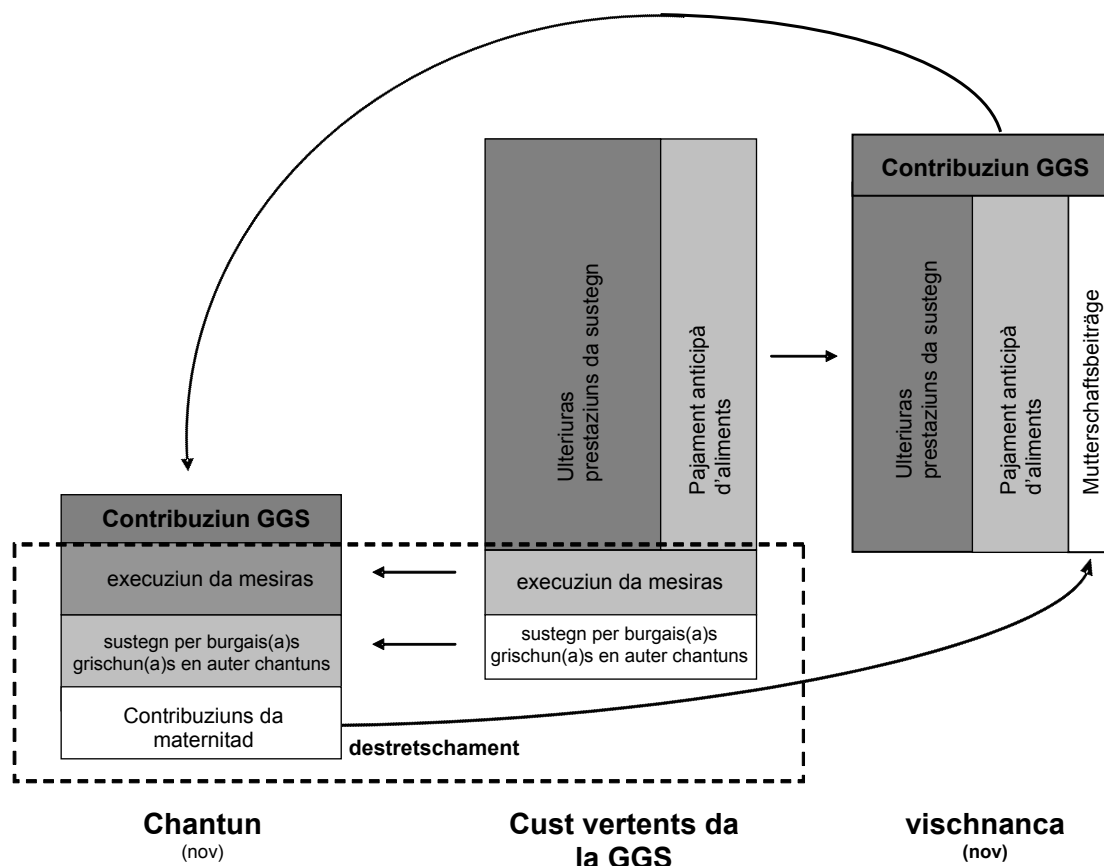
Contribuziun GGS

Ulteriuras prestaziuns da sustegn

Pajament anticipà d'aliments

Contribuziun GGS

Ulteriuras prestaziuns da sustegn

Pajament anticipà d'aliments

Mutterschaftsbeiträge

Contribuziun GGS

execuziun da mesiras

sustegn per burgais(a)s grischun(a)s en auter chantuns

Contribuziuns da maternitad

execuziun da mesiras

sustegn per burgais(a)s grischun(a)s en auter chantuns

destretschament

Chantun
(nov)

Cust vertents da la GGS

vischnanca
(nov)